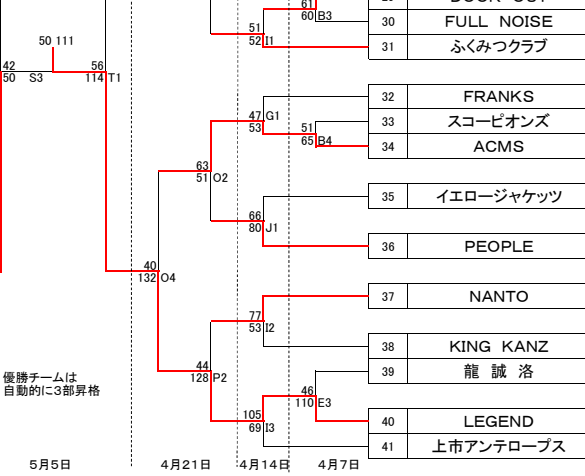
61
60 B3
30 FULL NOISE
51
52 I1
31 ふくみつクラブ
50 111
42
50 S3
56
114 T1
32 FRANKS
47 G1
53
51
65 B4
33 スコーピオンズ
34 ACMS
63
51 O2
35 イエロージャケッツ
66
80 J1
36 PEOPLE
40
132 O4
37 NANTO
77
53 I2
38 KING KANZ
44
128 P2
46
110 E3
39 龍 誠 洛
優勝チームは自動的に3部昇格
105
69 I3
40 LEGEND
41 上市アンテロープス
5月5日
4月21日
4月14日
4月7日